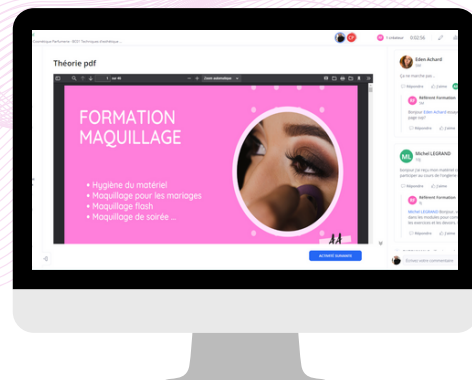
Cosmétique Parfumerie - BEST Technique Esthétique ...

Formateur 0:02:56

Théorie pdf

1 sur 46 Zoom automatique

FORMATION MAQUILLAGE

• Hygiène du matériel
• Maquillage pour les mariages
• Maquillage flash
• Maquillage de soirée ...

ACTIVITÉ SUIVANTE

Eden Achard
Ce ne marche pas...
Répondre J'aime

Référent Formation
Bonjour Eden Achard essayez page svp?
Répondre J'aime

ML Michel LEGRAND
Bonjour j'ai reçu mon badge participer au cours de l'ongler...
Répondre J'aime

Référent Formation
Michel LEGRAND Bonjour, dans les modules pour suivre les exercices et les devoirs
Répondre J'aime

Écrire votre commentaire